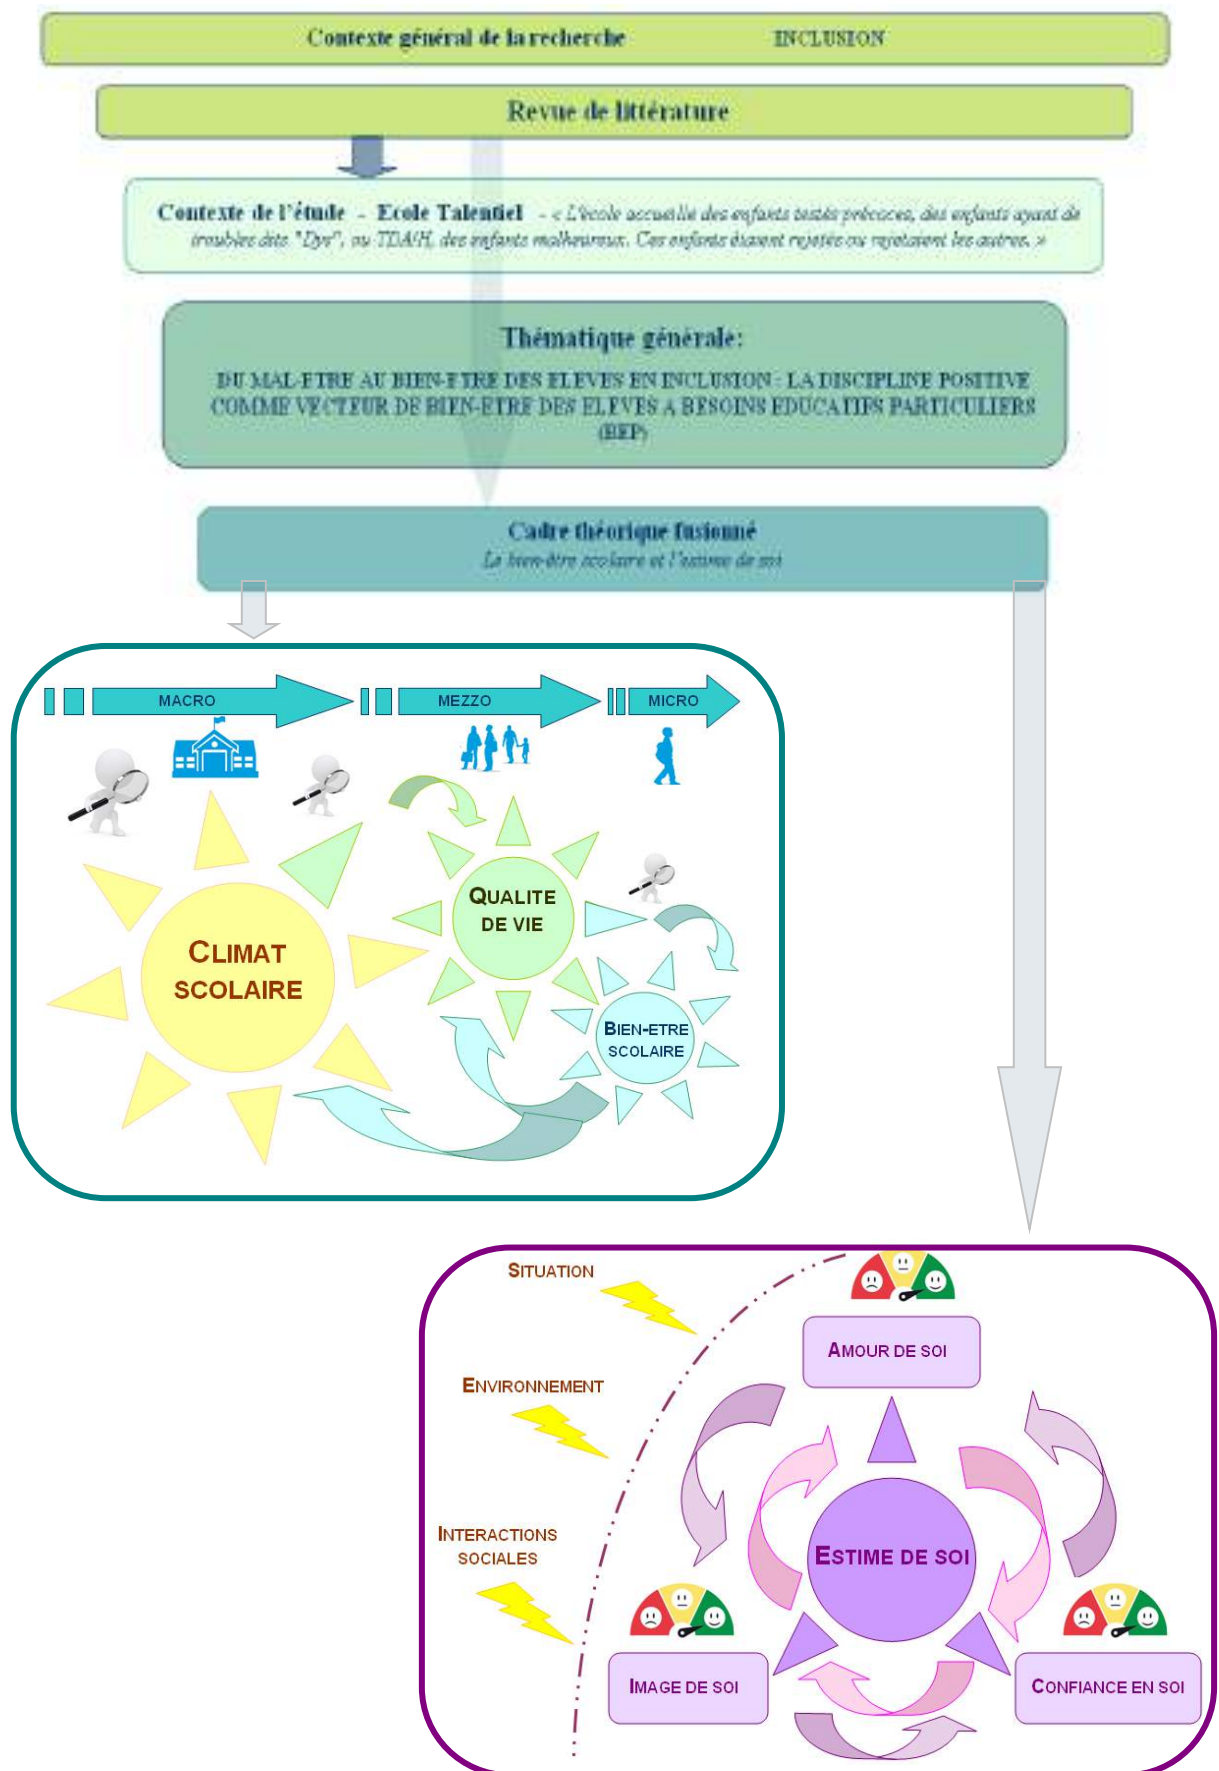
Contexte général de la recherche INCLUSION

Revue de littérature

Contexte de l'étude - Ecole Talentiel - « L'école accueille des enfants testés précoces, des enfants ayant des troubles dits "Dys", ou TDA/H, des enfants malheureux. Ces enfants étaient rejetés ou rejetaient les autres. »

Thématique générale:

DU MAL-ETRE AU BIEN-ETRE DES ELEVES EN INCLUSION : LA DISCIPLINE POSITIVE COMME VECTEUR DE BIEN-ETRE DES ELEVES A BESOINS EDUCATIFS PARTICULIERS (BEP)

Cadre théorique fusionné
Le bien-être scolaire et l'estime de soi

MACRO

MEZZO

MICRO

CLIMAT SCOLAIRE

QUALITE DE VIE

BIEN-ETRE SCOLAIRE

SITUATION

ENVIRONNEMENT

INTERACTIONS SOCIALES

AMOUR DE SOI

ESTIME DE SOI

IMAGE DE SOI

CONFIANCE EN SOI